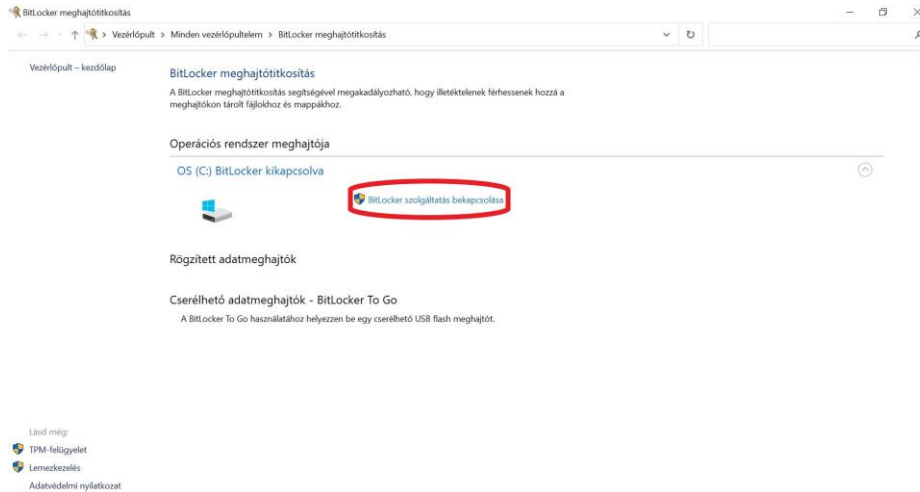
BitLocker meghajtótitkosítás

Vezérlőpult > Minden vezérlőpultelem > BitLocker meghajtótitkosítás

Vezérlőpult – kezdőlap

BitLocker meghajtótitkosítás

A BitLocker meghajtótitkosítás segítségével megakadályozható, hogy illetéktelenek férhessenek hozzá a meghajtókon tárolt fájlokhoz és mappákhoz.

Operációs rendszer meghajtója

OS (C:) BitLocker kikapcsolva

BitLocker szolgáltatás bekapcsolása

Rögzített adatmeghajtók

Cserélhető adatmeghajtók - BitLocker To Go

A BitLocker To Go használatához helyezzen be egy cserélhető USB flash meghajtót.

Lásd még:

TPM-felügyelet

Lemezkezelés

Adatvédelmi nyilatkozat